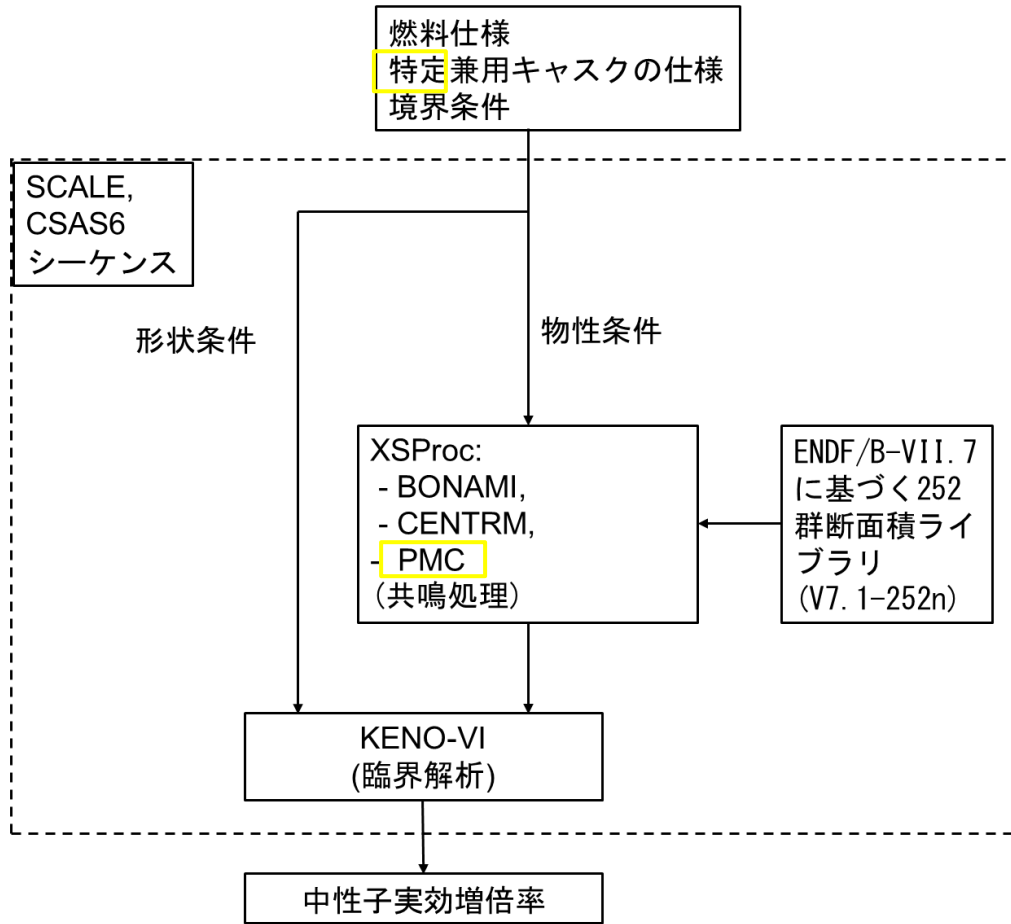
燃料仕様
特定兼用キャスクの仕様
境界条件

SCALE,
CSAS6
シーケンス

形状条件

物性条件

XSProc:
- BONAMI,
- CENTRM,
- PMC
(共鳴処理)

ENDF/B-VII.7
に基づく252
群断面積ライ
ブラリ
(V7.1-252n)

KENO-VI
(臨界解析)

中性子実効増倍率